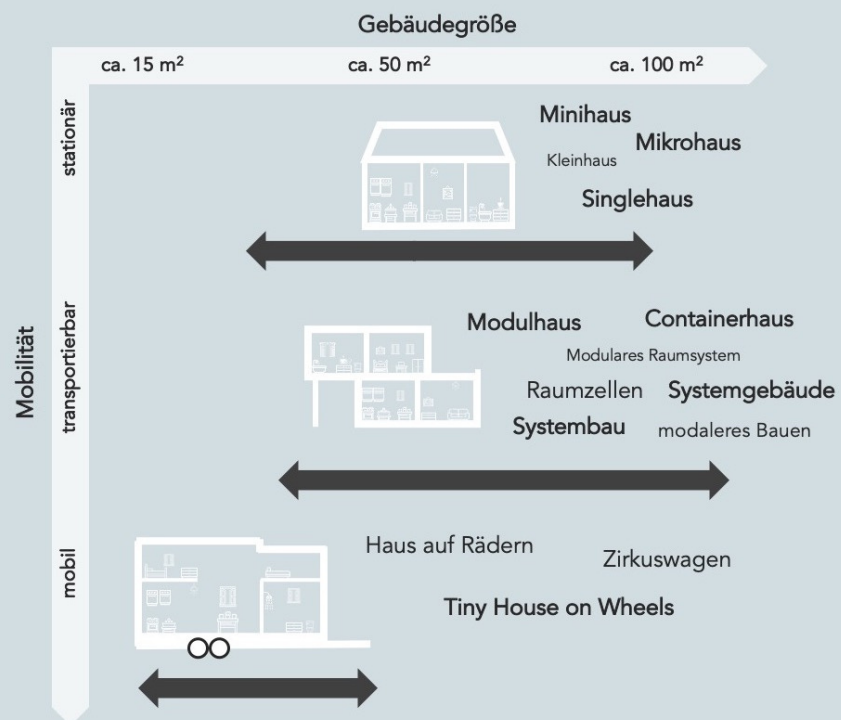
Gebäudegröße

ca. 15 m²

ca. 50 m²

ca. 100 m²

Mobilität

stationär

Minihaus

Mikrohaus

Kleinhaus

Singlehaus

transportierbar

Modulhaus

Containerhaus

Modulares Raumsystem

Raumzellen

Systemgebäude

Systembau

modaleres Bauen

mobil

Haus auf Rädern

Zirkuswagen

Tiny House on Wheels